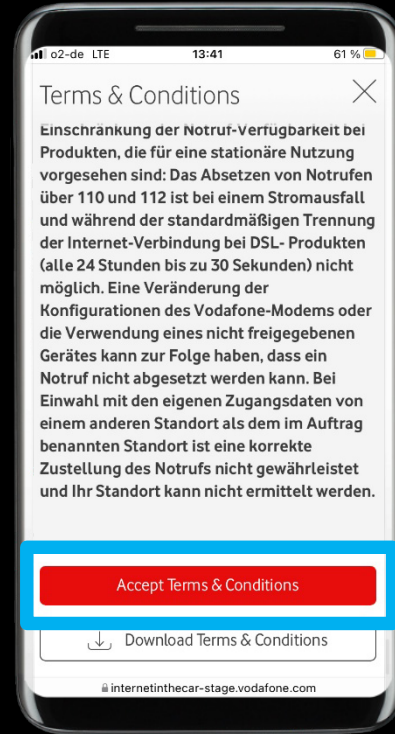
o2-de LTE 13:41 61 %

Terms & Conditions

Einschränkung der Notruf-Verfügbarkeit bei Produkten, die für eine stationäre Nutzung vorgesehen sind: Das Absetzen von Notrufen über 110 und 112 ist bei einem Stromausfall und während der standardmäßigen Trennung der Internet-Verbindung bei DSL- Produkten (alle 24 Stunden bis zu 30 Sekunden) nicht möglich. Eine Veränderung der Konfigurationen des Vodafone-Modems oder die Verwendung eines nicht freigegebenen Gerätes kann zur Folge haben, dass ein Notruf nicht abgesetzt werden kann. Bei Einwahl mit den eigenen Zugangsdaten von einem anderen Standort als dem im Auftrag benannten Standort ist eine korrekte Zustellung des Notrufs nicht gewährleistet und Ihr Standort kann nicht ermittelt werden.

Accept Terms & Conditions

Download Terms & Conditions

internetinthecar-stage.vodafone.com